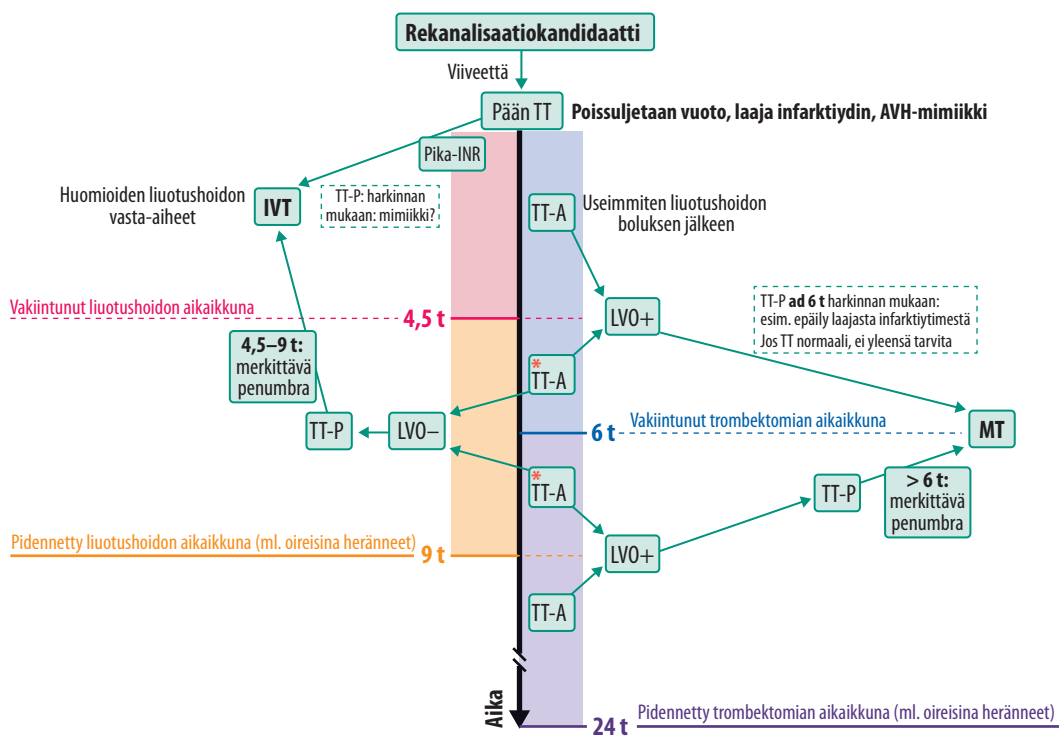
Rekanalisaatiokandidaatti

Viiveettä

Pään TT

Poissuljetaan vuoto, laaja infarktiydin, AVH-mimiikki

Pika-INR

Huomioiden liuotushoidon vasta-aiheet

IVT

TT-P: harkinnan mukaan: mimiikki?

TT-A

Useimmiten liuotushoidon boluksen jälkeen

Vakiintunut liuotushoidon aikaikkuna

4,5 t

LVO+

TT-P **ad 6 t** harkinnan mukaan: esim. epäily laajasta infarktiytimestä
Jos TT normaali, ei yleensä tarvita

**4,5–9 t:** merkittävä penumbra

*TT-A

TT-P

LVO–

Vakiintunut trombektomian aikaikkuna

6 t

MT

*TT-A

TT-P

**> 6 t:** merkittävä penumbra

Pidennetty liuotushoidon aikaikkuna (ml. oireisina heränneet)

9 t

LVO+

TT-A

Aika

24 t

Pidennetty trombektomian aikaikkuna (ml. oireisina heränneet)